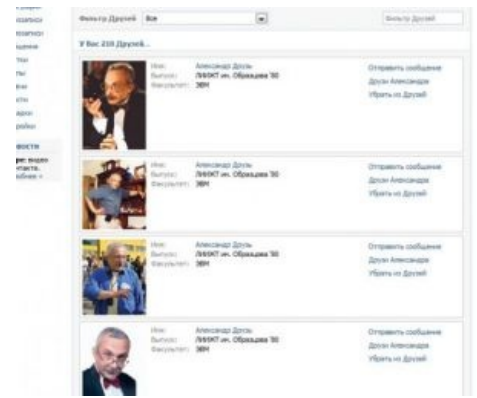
Фильтр Друзей Все
Фильтр Друзей

У Вас 210 Друзей...

Имя: Александр Друзь
Выпуск: ЛИИЖТ им. Образцова '80
Факультет: ЭВМ
Отправить сообщение
Друзья Александра
Убрать из Друзей

Имя: Александр Друзь
Выпуск: ЛИИЖТ им. Образцова '80
Факультет: ЭВМ
Отправить сообщение
Друзья Александра
Убрать из Друзей

Имя: Александр Друзь
Выпуск: ЛИИЖТ им. Образцова '80
Факультет: ЭВМ
Отправить сообщение
Друзья Александра
Убрать из Друзей

Имя: Александр Друзь
Выпуск: ЛИИЖТ им. Образцова '80
Факультет: ЭВМ
Отправить сообщение
Друзья Александра
Убрать из Друзей